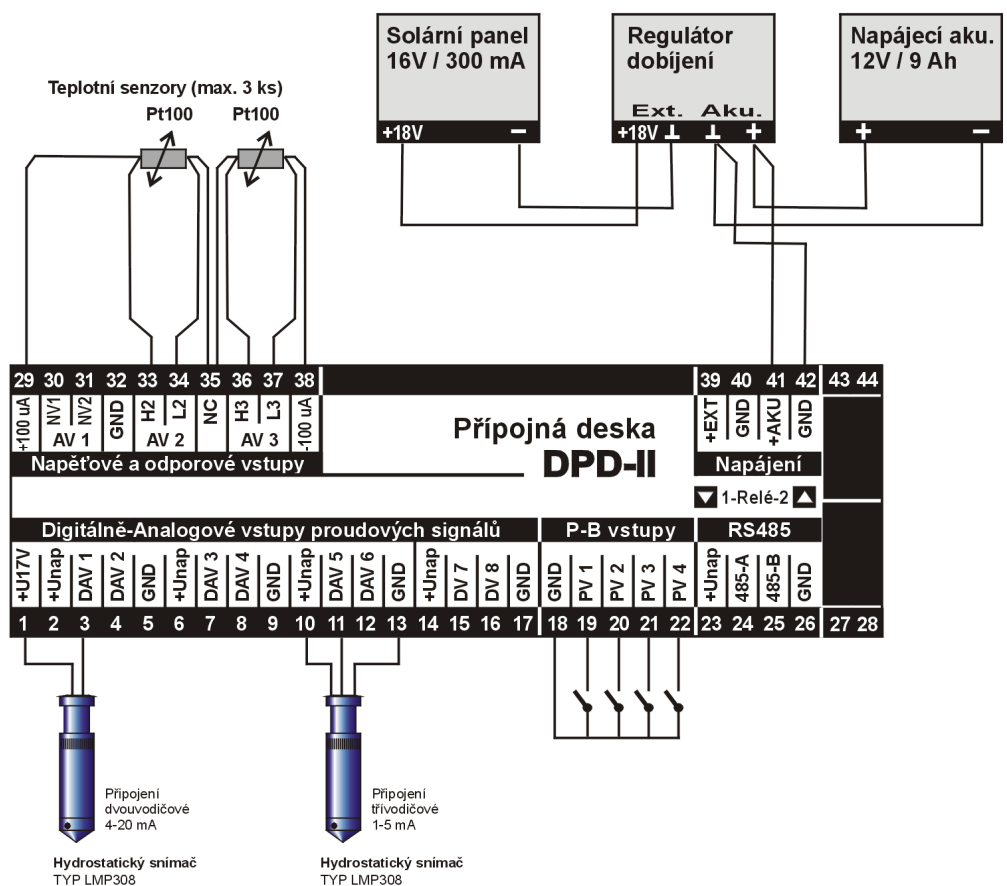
Solární panel
16V / 300 mA

Regulátor
dobíjení

Napájecí aku.
12V / 9 Ah

+18V –

Ext. Aku.
+18V ⊥ ⊥ +

+ –

Teplotní senzory (max. 3 ks)

Pt100 Pt100

29 30 31 32 33 34 35 36 37 38

+100 uA NV1 NV2 GND H2 L2 NC H3 L3 -100 uA

AV 1 AV 2 AV 3

Napěťové a odporové vstupy

Přípojná deska
DPD-II

39 40 41 42 43 44

+EXT GND +AKU GND

Napájení

1-Relé-2

Digitálně-Analogové vstupy proudových signálů

+U17V +Unap DAV 1 DAV 2 GND +Unap DAV 3 DAV 4 GND +Unap DAV 5 DAV 6 GND +Unap DV 7 DV 8 GND

1 2 3 4 5 6 7 8 9 10 11 12 13 14 15 16 17

P-B vstupy

GND PV 1 PV 2 PV 3 PV 4

18 19 20 21 22

RS485

+Unap 485-A 485-B GND

23 24 25 26 27 28

Připojení
dvouvodičové
4-20 mA

Hydrostatický snímač
TYP LMP308

Připojení
třívodičové
1-5 mA

Hydrostatický snímač
TYP LMP308